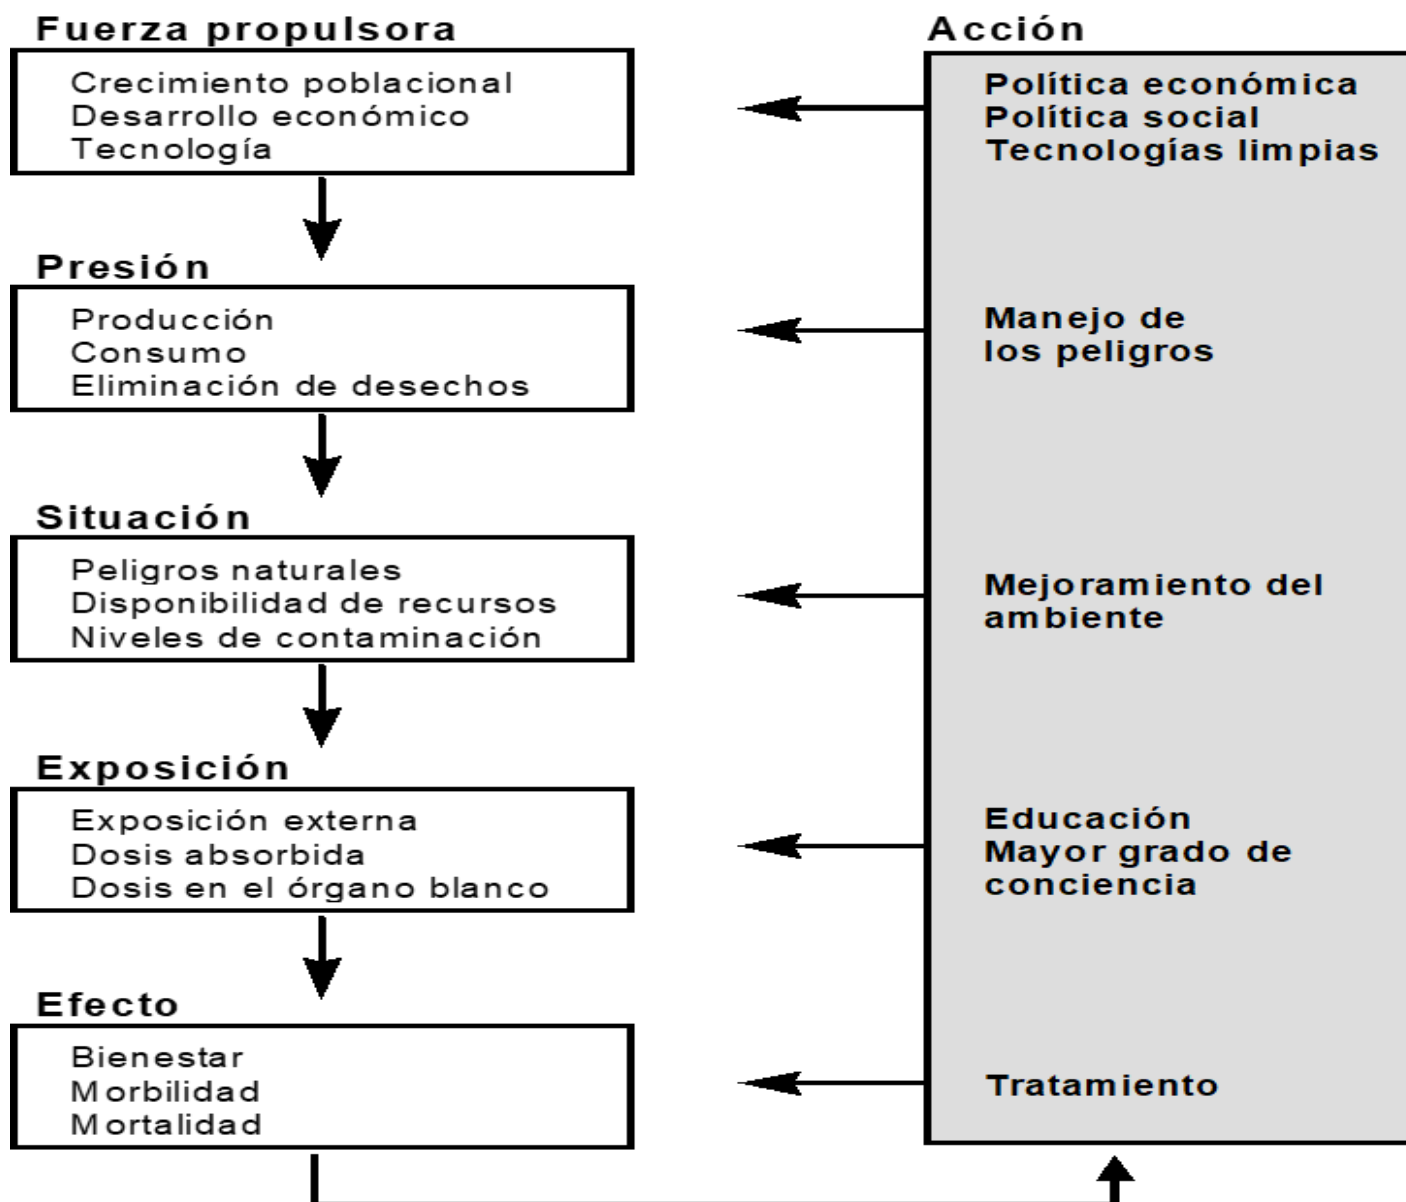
Fuerza propulsora

Crecimiento poblacional
Desarrollo económico
Tecnología

Presión

Producción
Consumo
Eliminación de desechos

Situación

Peligros naturales
Disponibilidad de recursos
Niveles de contaminación

Exposición

Exposición externa
Dosis absorbida
Dosis en el órgano blanco

Efecto

Bienestar
Morbilidad
Mortalidad

Acción

Política económica
Política social
Tecnologías limpias

Manejo de los peligros

Mejoramiento del ambiente

Educación
Mayor grado de conciencia

Tratamiento